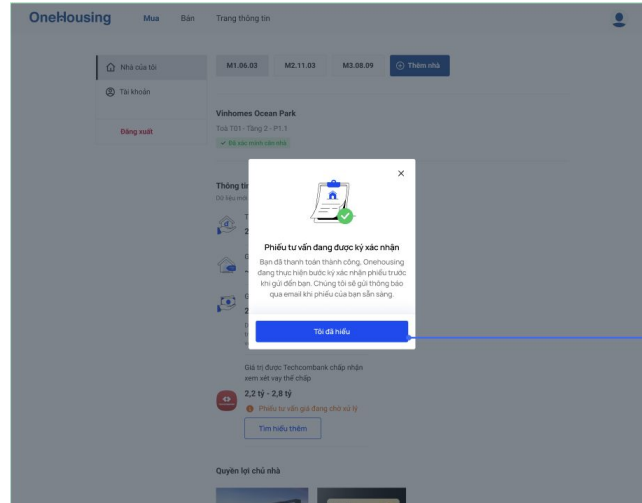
OneHousing Mua Bán Trang thông tin

Nhà của tôi
Tài khoản
Đăng xuất

M1.06.03 M2.11.03 M3.08.09 Thêm nhà

Vinhomes Ocean Park
Toà T01 - Tầng 2 - P1.1
Đã xác minh căn nhà

Thông tin
Dữ liệu mới

×

Phiếu tư vấn đang được ký xác nhận

Bạn đã thanh toán thành công. Onehousing đang thực hiện bước ký xác nhận phiếu trước khi gửi đến bạn. Chúng tôi sẽ gửi thông báo qua email khi phiếu của bạn sẵn sàng.

Tôi đã hiểu

Giá trị được Techcombank chấp nhận xem xét vay thế chấp
2,2 tỷ - 2,8 tỷ
Phiếu tư vấn giá đang chờ xử lý
Tìm hiểu thêm

Quyền lợi chủ nhà